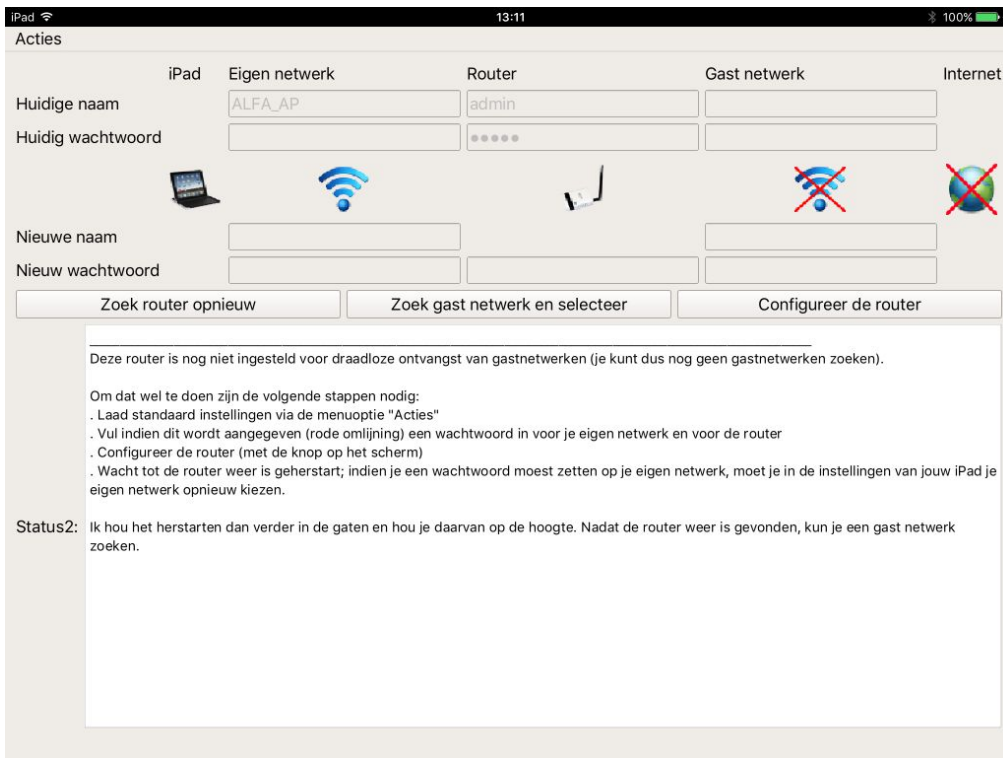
iPad 13:11 100%

Acties

iPad Eigen netwerk Router Gast netwerk Internet

Huidige naam ALFA_AP admin

Huidig wachtwoord •••••

Nieuwe naam

Nieuw wachtwoord

Zoek router opnieuw

Zoek gast netwerk en selecteer

Configureer de router

Status2:

Deze router is nog niet ingesteld voor draadloze ontvangst van gastnetwerken (je kunt dus nog geen gastnetwerken zoeken).

Om dat wel te doen zijn de volgende stappen nodig:
. Laad standaard instellingen via de menuoptie "Acties"
. Vul indien dit wordt aangegeven (rode omlijning) een wachtwoord in voor je eigen netwerk en voor de router
. Configureer de router (met de knop op het scherm)
. Wacht tot de router weer is geherstart; indien je een wachtwoord moest zetten op je eigen netwerk, moet je in de instellingen van jouw iPad je eigen netwerk opnieuw kiezen.

Ik hou het herstarten dan verder in de gaten en hou je daarvan op de hoogte. Nadat de router weer is gevonden, kun je een gast netwerk zoeken.